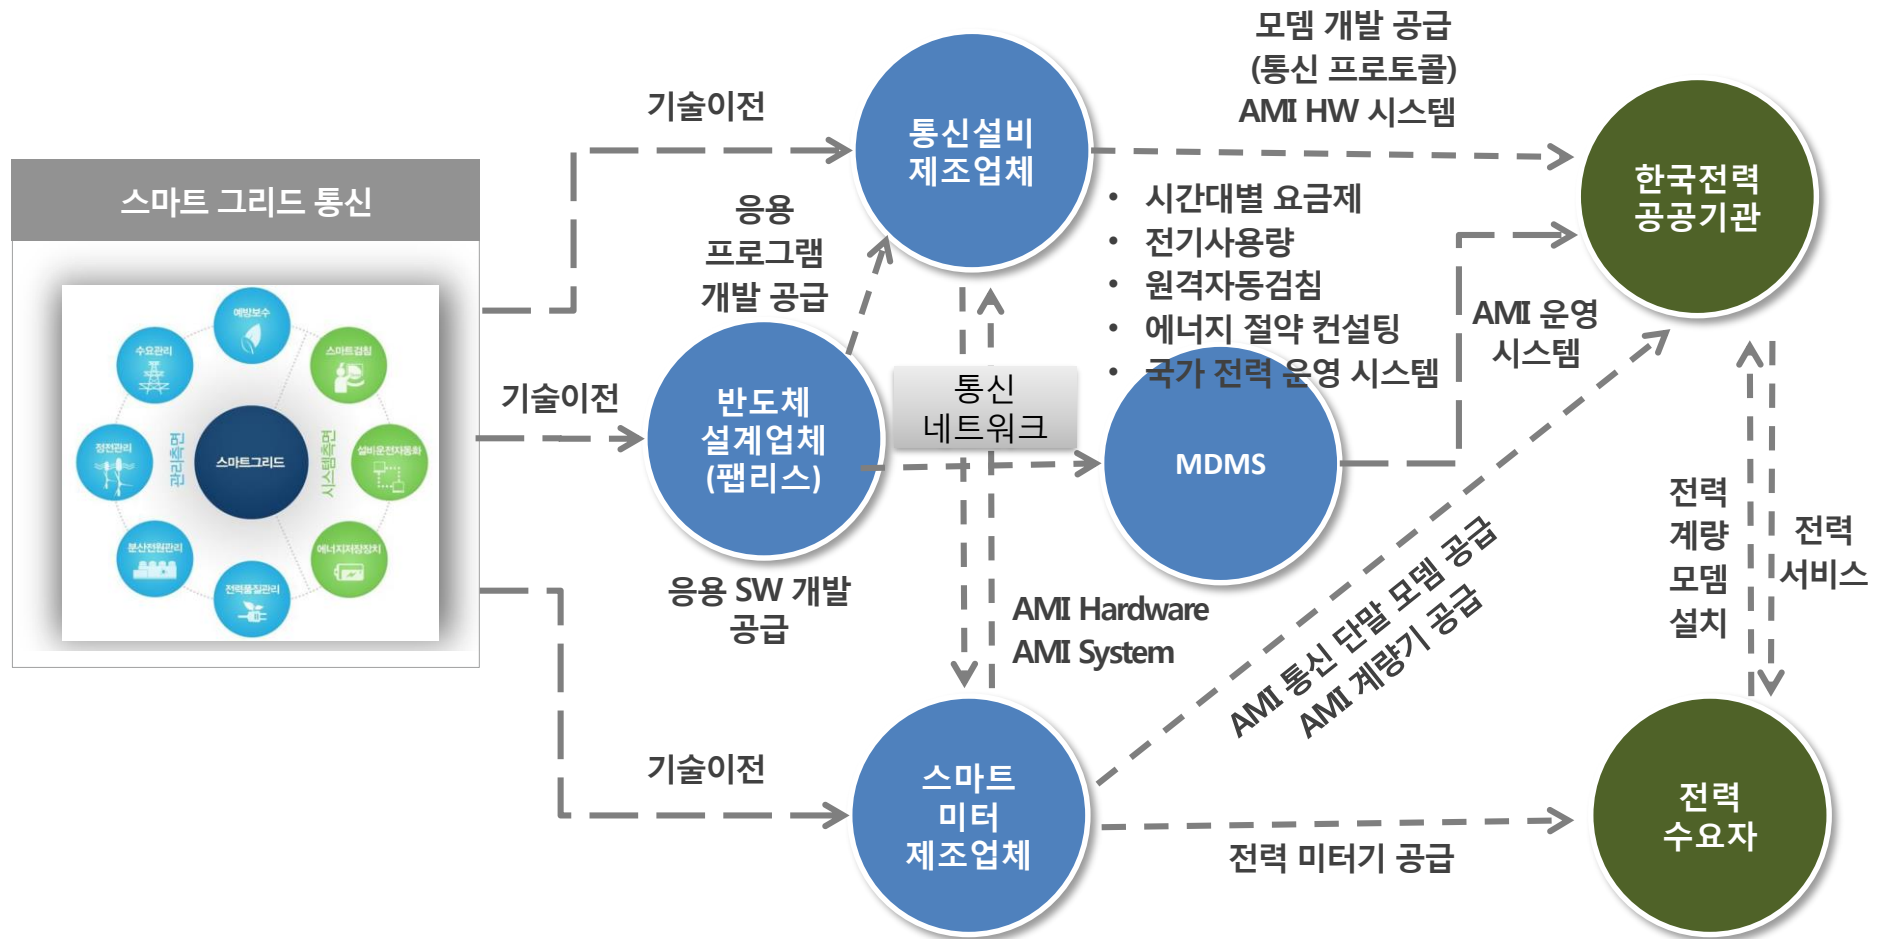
스마트 그리드 통신

예방보수
수요관리
스마트검침
정전관리
스마트그리드
관리측면
시스템측면
설비운전자동화
분산전원관리
에너지저장장치
전력품질관리

기술이전

통신설비 제조업체

모뎀 개발 공급 (통신 프로토콜) AMI HW 시스템

한국전력 공공기관

응용 프로그램 개발 공급

• 시간대별 요금제
• 전기사용량
• 원격자동검침
• 에너지 절약 컨설팅
• 국가 전력 운영 시스템

AMI 운영 시스템

기술이전

반도체 설계업체 (팹리스)

통신 네트워크

MDMS

응용 SW 개발 공급

AMI Hardware
AMI System

AMI 통신 단말 모뎀 공급
AMI 계량기 공급

전력 계량 모뎀 설치

전력 서비스

기술이전

스마트 미터 제조업체

전력 미터기 공급

전력 수요자